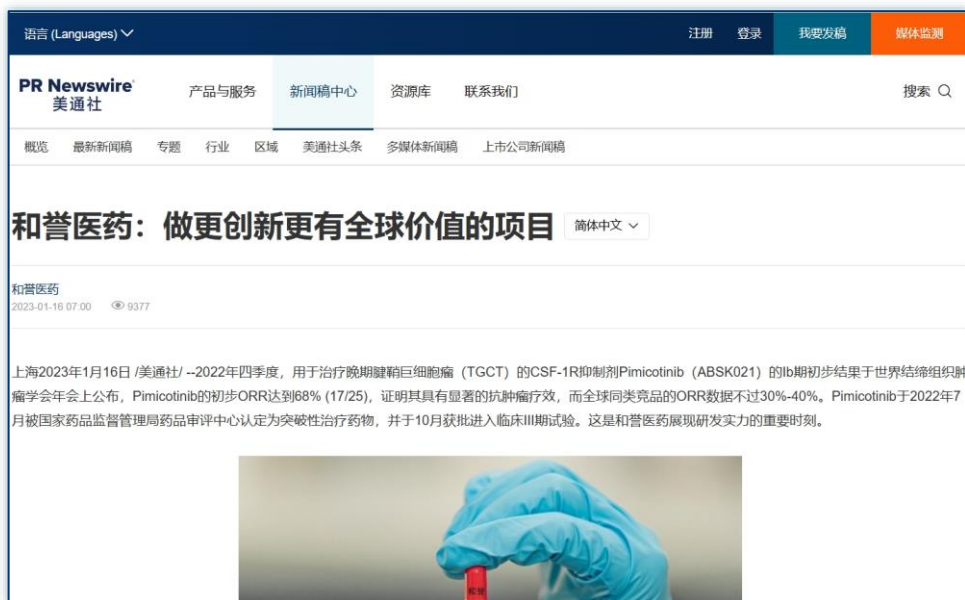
语言 (Languages)

注册 登录 我要发稿 媒体监测

PR Newswire 美通社

产品与服务 新闻稿中心 资源库 联系我们

搜索

概览 最新新闻稿 专题 行业 区域 美通社头条 多媒体新闻稿 上市公司新闻稿

和誉医药：做更创新更有全球价值的项目

简体中文

和誉医药
2023-01-16 07:00 9377

上海2023年1月16日 /美通社/ --2022年四季度，用于治疗晚期腱鞘巨细胞瘤（TGCT）的CSF-1R抑制剂Pimicotinib（ABSK021）的Ib期初步结果于世界结缔组织肿瘤学会年会上公布，Pimicotinib的初步ORR达到68% (17/25)，证明其具有显著的抗肿瘤疗效，而全球同类竞品的ORR数据不过30%-40%。Pimicotinib于2022年7月被国家药品监督管理局药品审评中心认定为突破性治疗药物，并于10月获批进入临床III期试验。这是和誉医药展现研发实力的重要时刻。